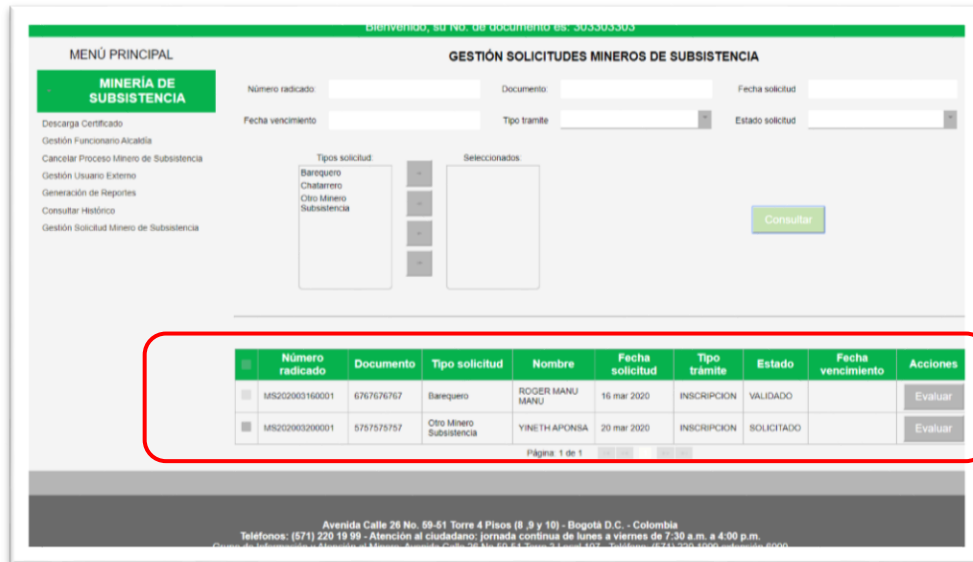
Bienvenido, su No. de documento es: 303303303

MENÚ PRINCIPAL

MINERÍA DE SUBSISTENCIA

Descarga Certificado
Gestión Funcionario Alcaldía
Cancelar Proceso Minero de Subsistencia
Gestión Usuario Externo
Generación de Reportes
Consultar Histórico
Gestión Solicitud Minero de Subsistencia

GESTIÓN SOLICITUDES MINEROS DE SUBSISTENCIA

Número radicado:
Documento:
Fecha solicitud
Fecha vencimiento
Tipo tramite
Estado solicitud

Tipos solicitud:
Barequero
Chatarrero
Otro Minero Subsistencia

Seleccionados:

Consultar

| | Número radicado | Documento | Tipo solicitud | Nombre | Fecha solicitud | Tipo trámite | Estado | Fecha vencimiento | Acciones |
|---|---|---|---|---|---|---|---|---|---|
| | MS202003160001 | 6767676767 | Barequero | ROGER MANU MANU | 16 mar 2020 | INSCRIPCION | VALIDADO | | Evaluar |
| | MS202003200001 | 5757575757 | Otro Minero Subsistencia | YINETH APONSA | 20 mar 2020 | INSCRIPCION | SOLICITADO | | Evaluar |

Página: 1 de 1

Avenida Calle 26 No. 59-51 Torre 4 Pisos (8 ,9 y 10) - Bogotá D.C. - Colombia
Teléfonos: (571) 220 19 99 - Atención al ciudadano: jornada continua de lunes a viernes de 7:30 a.m. a 4:00 p.m.
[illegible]